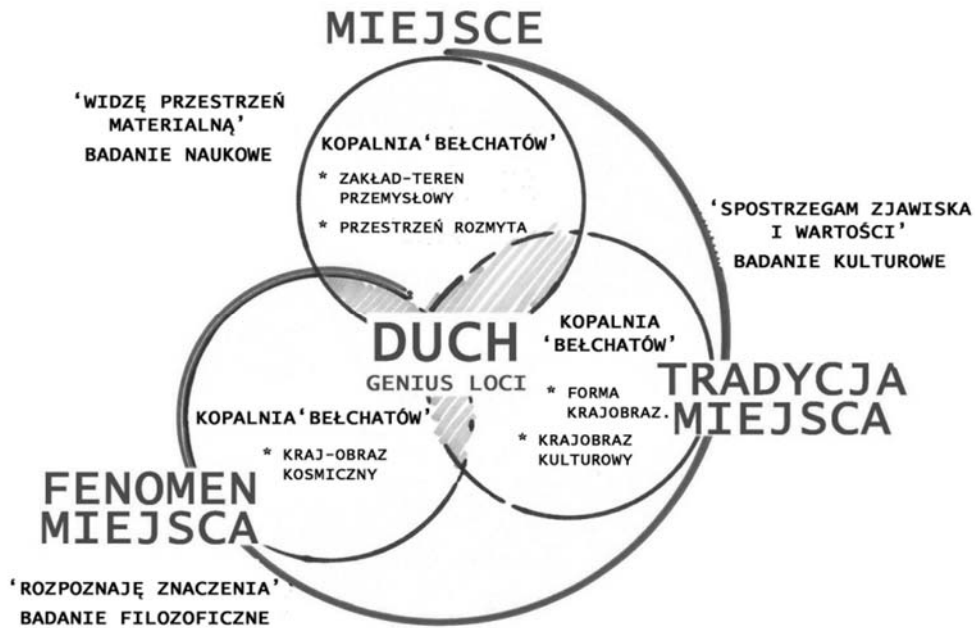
MIEJSCE

'WIDZĘ PRZESTRZEŃ MATERIALNĄ'
BADANIE NAUKOWE

KOPALNIA 'BEŁCHATÓW'
* ZAKŁAD-TEREN PRZEMYSŁOWY
* PRZESTRZEŃ ROZMYTA

'SPOSTRZEGAM ZJAWISKA I WARTOŚCI'
BADANIE KULTUROWE

DUCH
GENIUS LOCI

KOPALNIA 'BEŁCHATÓW'
* FORMA KRAJOBRAZ.
* KRAJOBRAZ KULTUROWY

TRADYCJA MIEJSCA

KOPALNIA 'BEŁCHATÓW'
* KRAJ-OBRAZ KOSMICZNY

FENOMEN MIEJSCA

'ROZPOZNAJĘ ZNACZENIA'
BADANIE FILOZOFICZNE